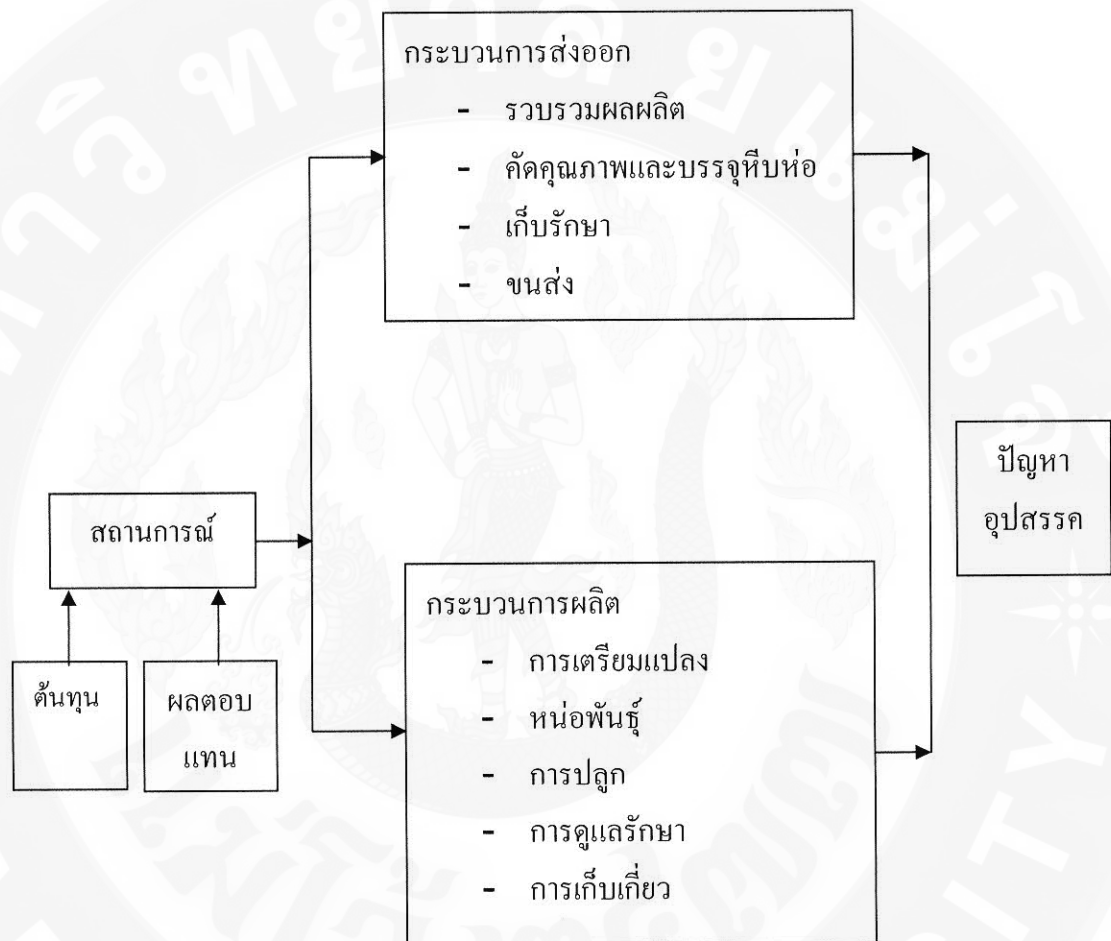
กระบวนการส่งออก
- รวบรวมผลผลิต
- คัดคุณภาพและบรรจุหีบห่อ
- เก็บรักษา
- ขนส่ง

สถานการณ์

ต้นทุน

ผลตอบแทน

กระบวนการผลิต
- การเตรียมแปลง
- หน่อพันธุ์
- การปลูก
- การดูแลรักษา
- การเก็บเกี่ยว

ปัญหา
อุปสรรค